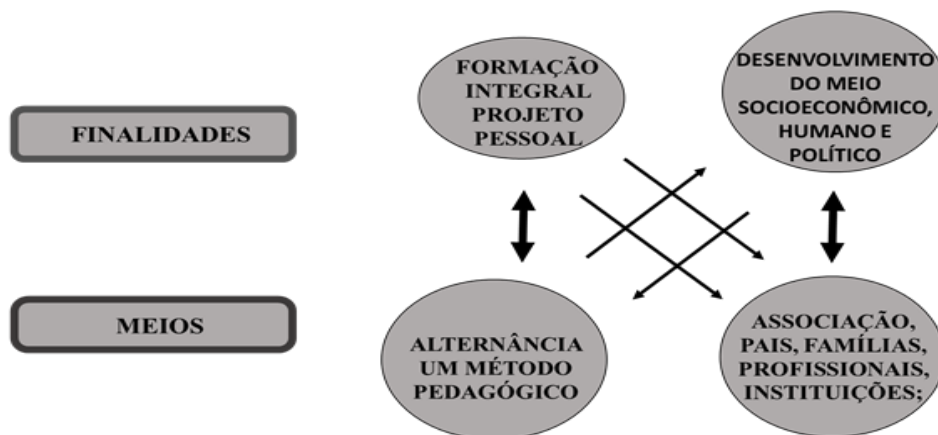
FINALIDADES

MEIOS

FORMAÇÃO INTEGRAL PROJETO PESSOAL

DESENVOLVIMENTO DO MEIO SOCIOECONÔMICO, HUMANO E POLÍTICO

ALTERNÂNCIA UM MÉTODO PEDAGÓGICO

ASSOCIAÇÃO, PAIS, FAMÍLIAS, PROFISSIONAIS, INSTITUIÇÕES;